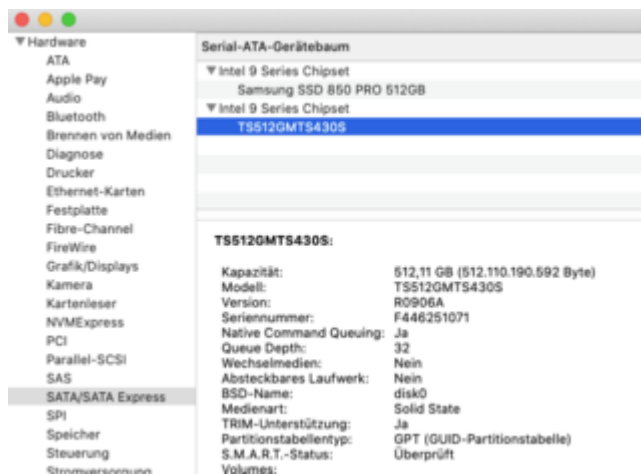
▼Hardware
ATA
Apple Pay
Audio
Bluetooth
Brennen von Medien
Diagnose
Drucker
Ethernet-Karten
Festplatte
Fibre-Channel
FireWire
Grafik/Displays
Kamera
Kartenleser
NVMExpress
PCI
Parallel-SCSI
SAS
SATA/SATA Express
SPI
Speicher
Steuerung
Stromversorgung

Serial-ATA-Gerätebaum

▼Intel 9 Series Chipset
Samsung SSD 850 PRO 512GB
▼Intel 9 Series Chipset
TS512GMTS430S

TS512GMTS430S:

| | |
|---|---|
| Kapazität: | 512,11 GB (512.110.190.592 Byte) |
| Modell: | TS512GMTS430S |
| Version: | R0906A |
| Seriennummer: | F446251071 |
| Native Command Queuing: | Ja |
| Queue Depth: | 32 |
| Wechselmedien: | Nein |
| Absteckbares Laufwerk: | Nein |
| BSD-Name: | disk0 |
| Medienart: | Solid State |
| TRIM-Unterstützung: | Ja |
| Partitionstabellentyp: | GPT (GUID-Partitionstabelle) |
| S.M.A.R.T.-Status: | Überprüft |
| Volumes: | |